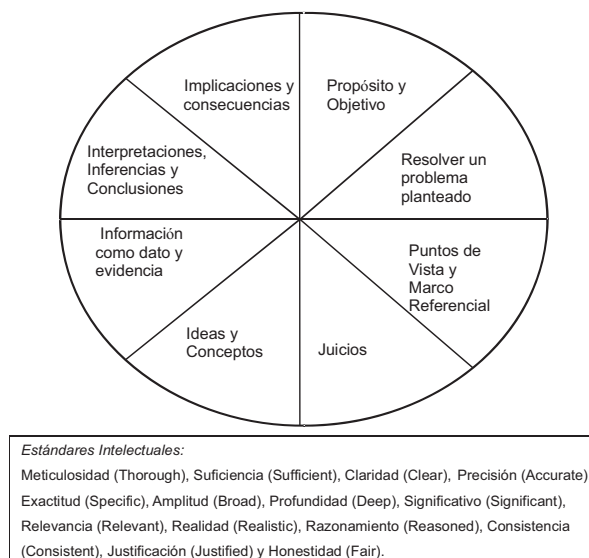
Implicaciones y consecuencias

Propósito y Objetivo

Resolver un problema planteado

Puntos de Vista y Marco Referencial

Juicios

Ideas y Conceptos

Información como dato y evidencia

Interpretaciones, Inferencias y Conclusiones

Estándares Intelectuales:

Meticulosidad (Thorough), Suficiencia (Sufficient), Claridad (Clear), Precisión (Accurate) Exactitud (Specific), Amplitud (Broad), Profundidad (Deep), Significativo (Significant), Relevancia (Relevant), Realidad (Realistic), Razonamiento (Reasoned), Consistencia (Consistent), Justificación (Justified) y Honestidad (Fair).